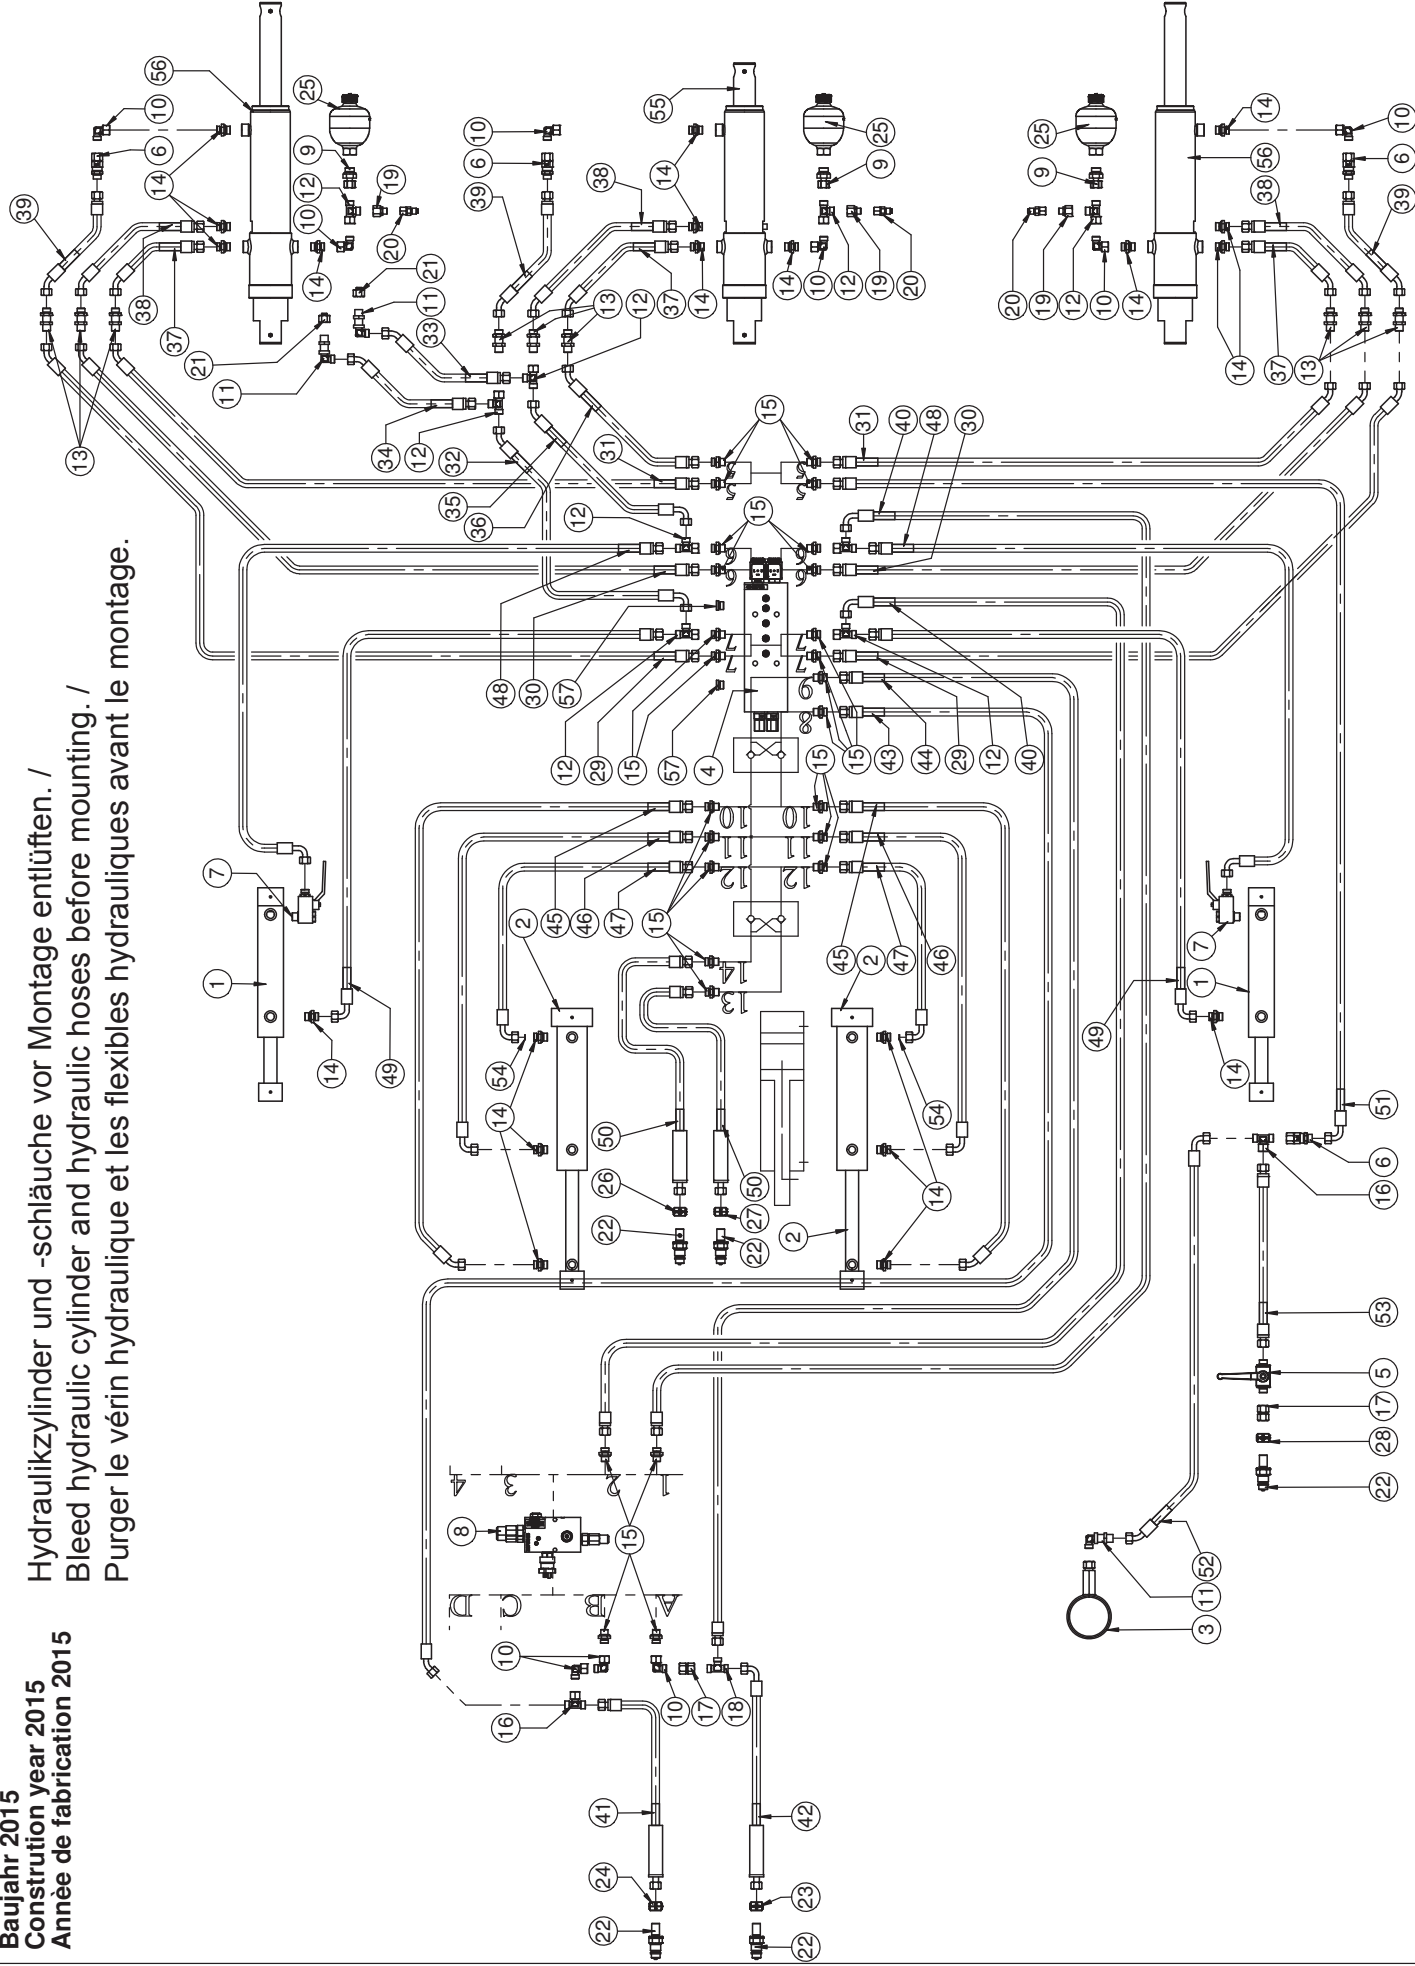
Baujahr 2015
Construtíon year 2015
Année de fabrication 2015

Hydraulikzylinder und -schläuche vor Montage entlüften. /
Bleed hydraulic cylinder and hydraulic hoses before mounting. /
Purger le vérin hydraulique et les flexibles hydrauliques avant le montage.

1 2 3 4 5 6 7 8 9 10 11 12 13 14 15 16 17 18 19 20 21 22 23 24 25 26 27 28 29 30 31 32 33 34 35 36 37 38 39 40 41 42 43 44 45 46 47 48 49 50 51 52 53 54 55 56 57

A B C D 1 2 3 4

5 6 7 8 9 10 11 12 13 14